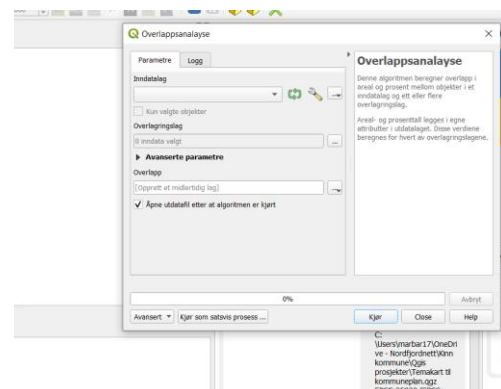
Overlappsanalyse

Parametre
Logg

Inndatalag

Kun valgte objekter

Overlagringslag

0 inndata valgt

▶ Avanserte parametre

Overlapp

[Opprett et midlertidig lag]

✓ Åpne utdatafil etter at algoritmen er kjørt

Overlappsanalyse

Denne algoritmen beregner overlapp i areal og prosent mellom objekter i et inndatalag og ett eller flere overlagringslag.

Areal- og prosentall legges i egne attributter i utdatalaget. Disse verdiene beregnes for hvert av overlagringslagene.

0%

Avbryt

Avansert ▾
Kjør som satsvis prosess ...

Kjør
Close
Help

C:\Users\marbar17\OneDrive - Nordfjordnett\Kinn kommune\Qgis prosjekter\Temakart til kommuneplan.qgz